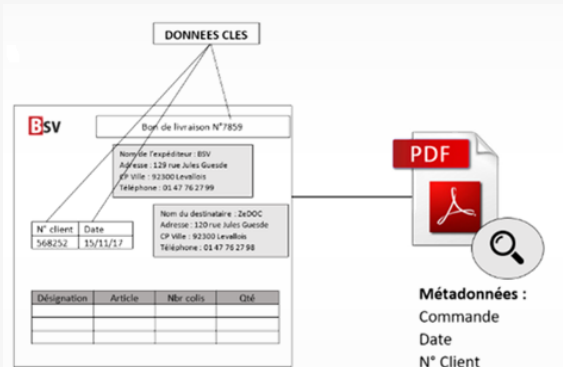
DONNEES CLES

BSV

Bon de livraison N°7859

Nom de l'expéditeur : BSV
Adresse : 129 rue Jules Guesde
CP Ville : 92300 Levallois
Téléphone : 01 47 76 27 99

| N° client | Date |
|---|---|
| 568252 | 15/11/17 |

Nom du destinataire : 2eDOC
Adresse : 120 rue Jules Guesde
CP Ville : 92300 Levallois
Téléphone : 01 47 76 27 98

| Désignation | Article | Nbr colis | Qté |
|---|---|---|---|
| | | | |
| | | | |

PDF

Métadonnées :
Commande
Date
N° Client